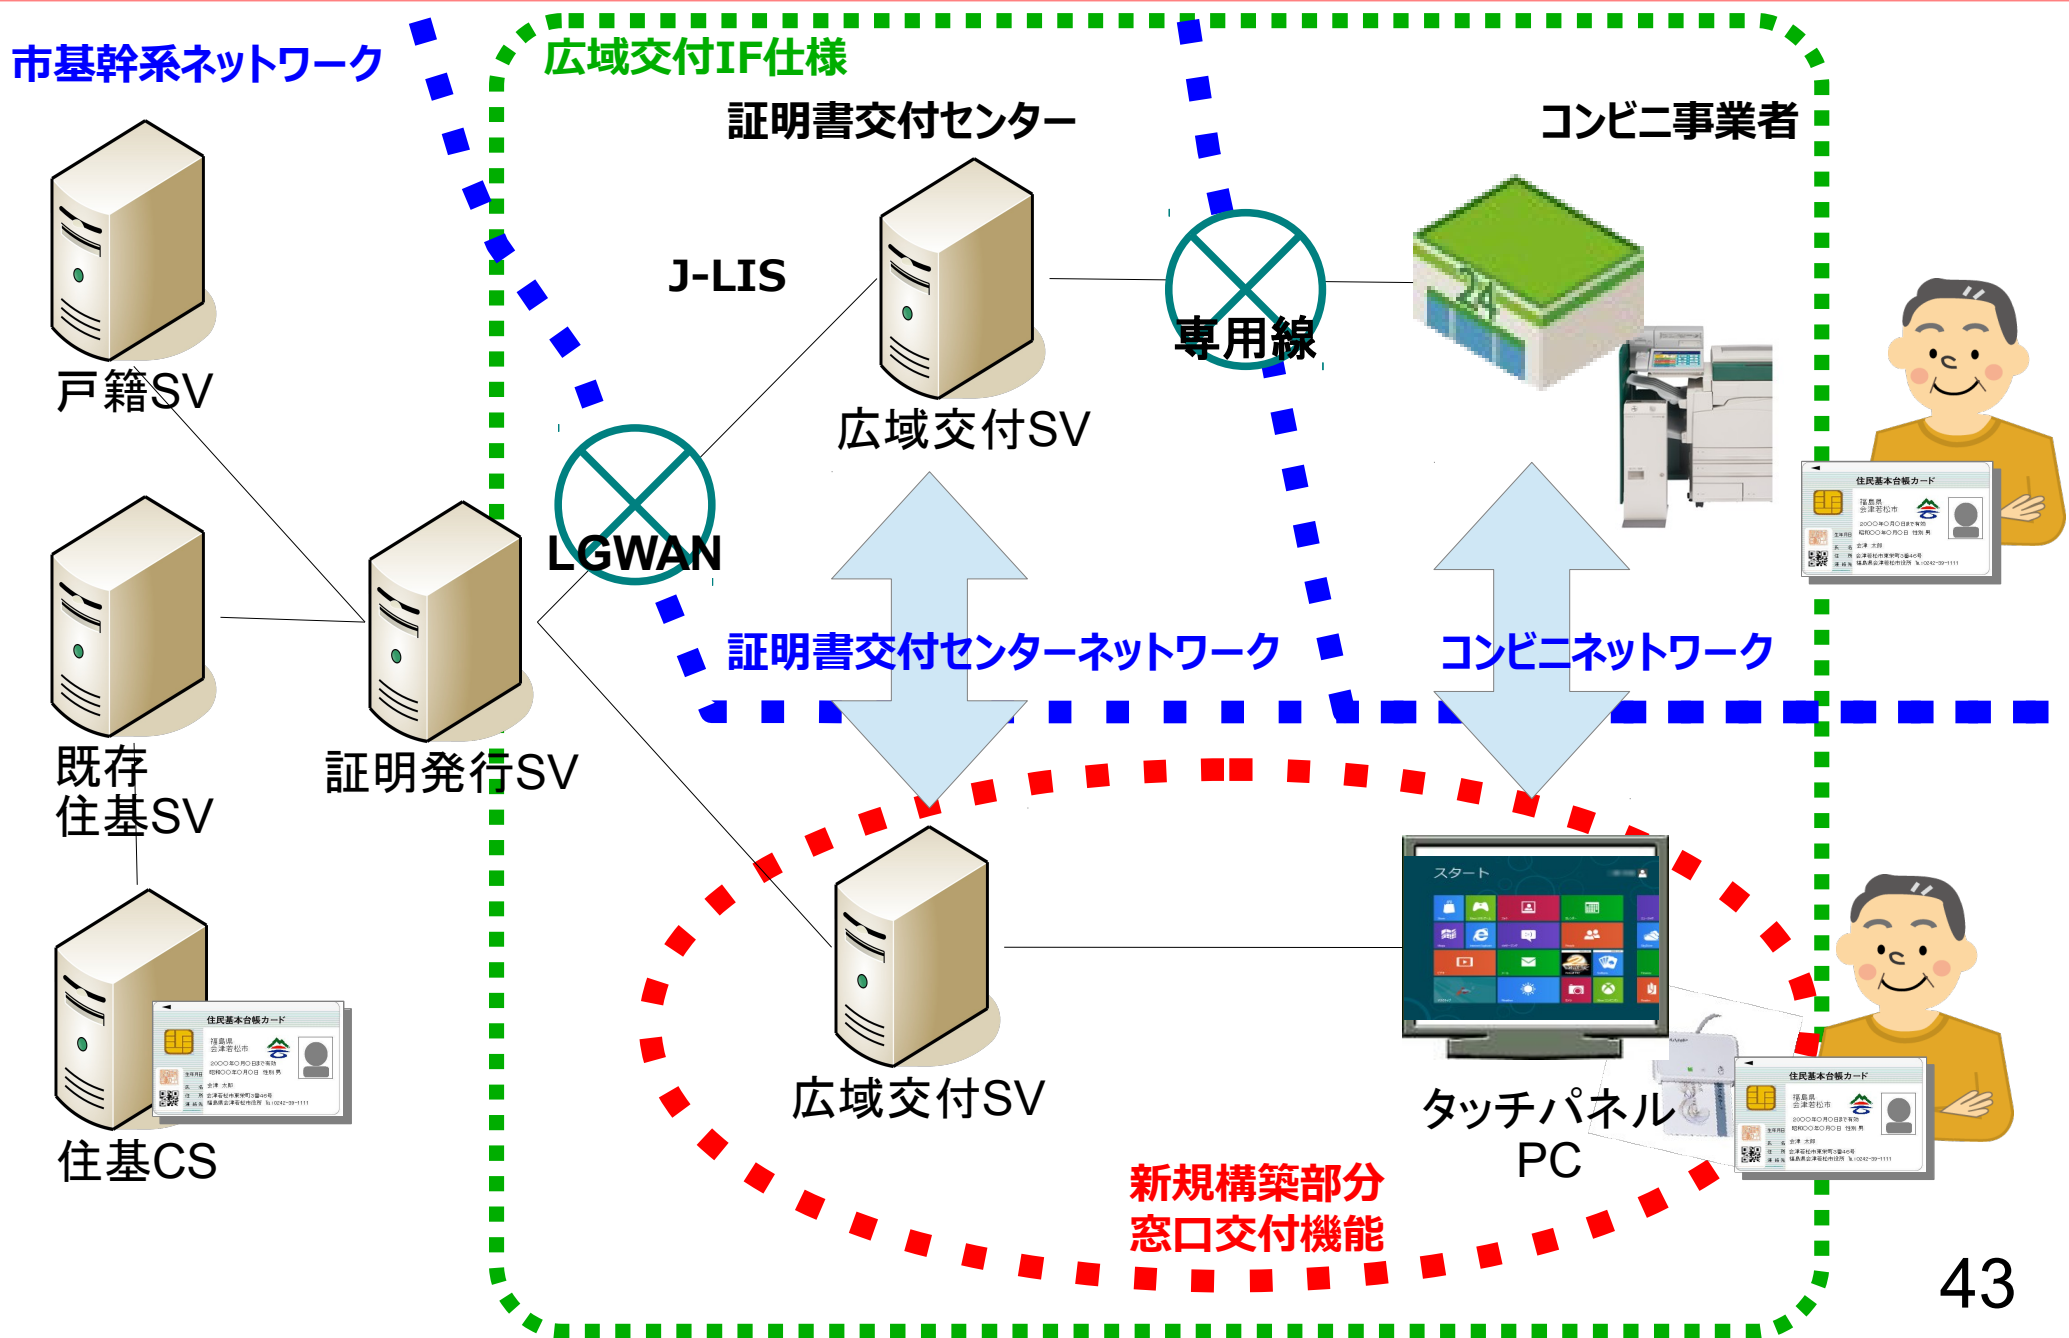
市基幹系ネットワーク

広域交付IF仕様

証明書交付センター

コンビニ事業者

J-LIS

戸籍SV

広域交付SV

専用線

LGWAN

既存
住基SV

証明発行SV

証明書交付センターネットワーク

コンビニネットワーク

住民基本台帳カード

住基CS

スタート

広域交付SV

タッチパネル
PC

新規構築部分
窓口交付機能

住民基本台帳カード

住民基本台帳カード

43